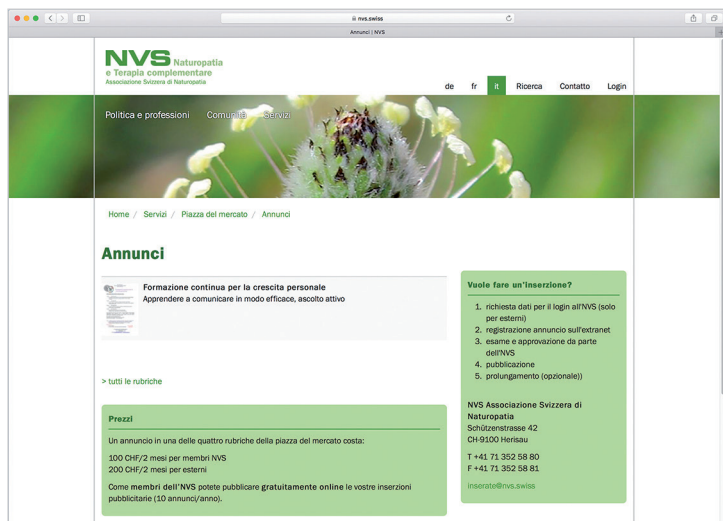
nvs.swiss

Annunci | NVS

NVS Naturopatia e Terapia complementare
Associazione Svizzera di Naturopatia

de fr it Ricerca Contatto Login

Politica e professioni Comunità Servizi

Home / Servizi / Piazza del mercato / Annunci

Annunci

Formazione continua per la crescita personale
Apprendere a comunicare in modo efficace, ascolto attivo

> tutti le rubriche

Prezzi

Un annuncio in una delle quattro rubriche della piazza del mercato costa:

100 CHF/2 mesi per membri NVS
200 CHF/2 mesi per esterni

Come membri dell'NVS potete pubblicare gratuitamente online le vostre inserzioni pubblicitarie (10 annunci/anno).

Vuole fare un'inserzione?

1. richiesta dati per il login all'NVS (solo per esterni)
2. registrazione annuncio sull'extranet
3. esame e approvazione da parte dell'NVS
4. pubblicazione
5. prolungamento (opzionale))

NVS Associazione Svizzera di Naturopatia
Schützenstrasse 42
CH-9100 Herisau

T +41 71 352 58 80
F +41 71 352 58 81

inserate@nvs.swiss